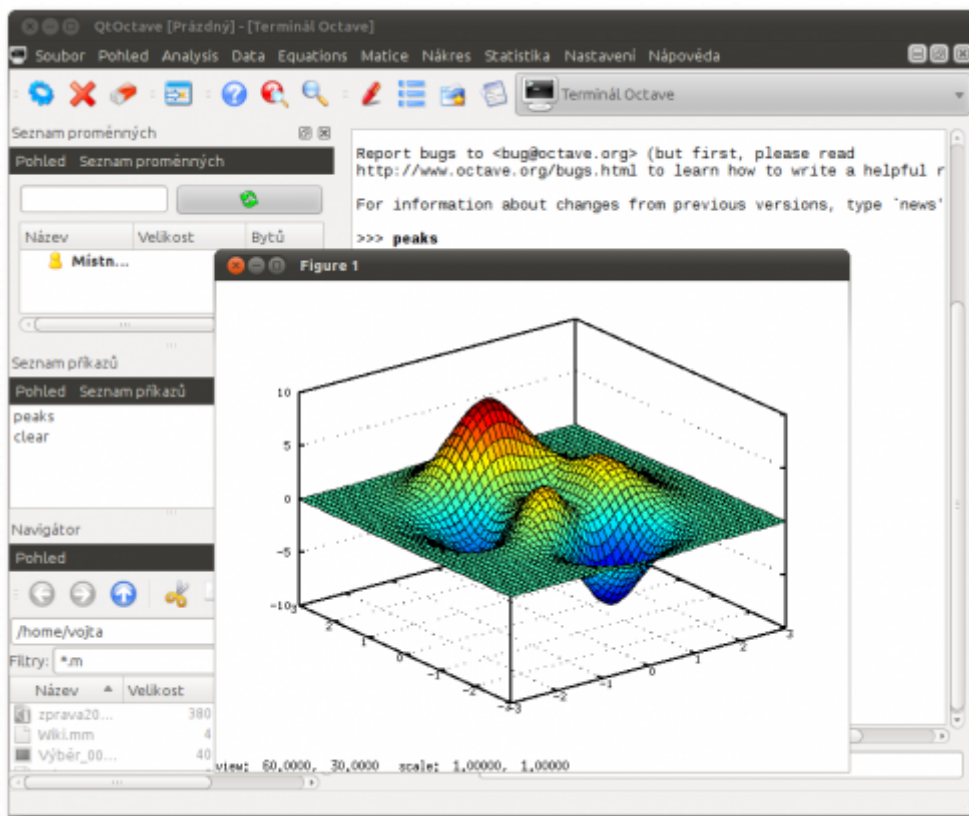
QtOctave [Prázdný] - [Terminál Octave]

Soubor Pohled Analysis Data Equations Matice Nákres Statistika Nastavení Nápověda

Terminál Octave

Seznam proměnných

Pohled Seznam proměnných

| Název | Velikost | Bytů |
|---|---|---|
| Místn... | | |

Seznam příkazů

Pohled Seznam příkazů

peaks
clear

Navigátor

Pohled

/home/vojta

Filtry: *.m

| Název | Velikost |
|---|---|
| zprava20... | 380 |
| Wiki.mm | 4 |
| Výběr_00... | 40 |

Report bugs to <bug@octave.org> (but first, please read
http://www.octave.org/bugs.html to learn how to write a helpful r

For information about changes from previous versions, type `news'

>>> peaks

Figure 1

10
5
0
−5
−10
3
2
1
0
−1
−2
−3
−3
−2
−1
0
1
2
3

view: 60.0000, 30.0000 scale: 1.00000, 1.00000